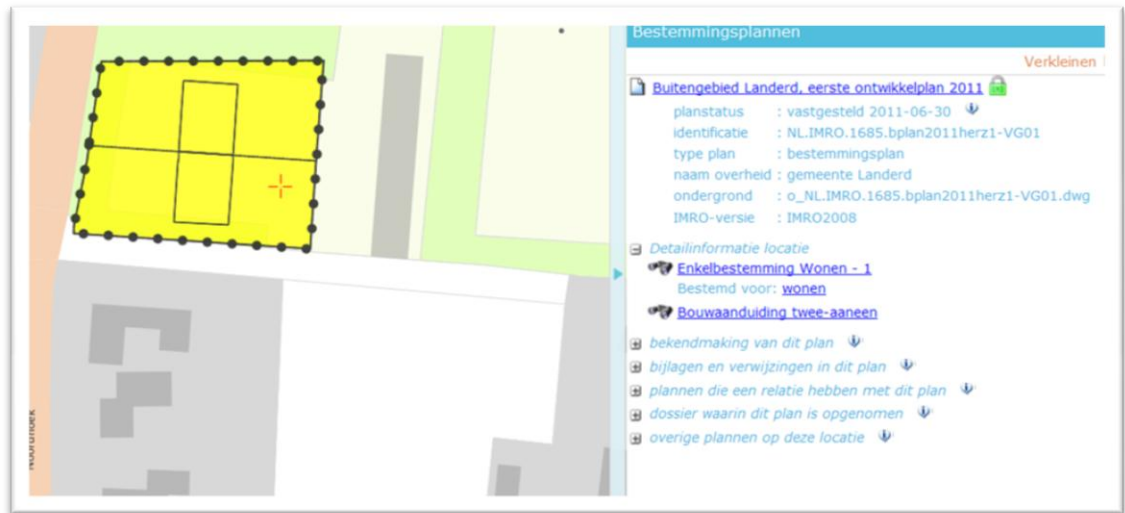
NOORDHOEK

Bestemmingsplannen

Verkleinen

Buitengebied Landerd, eerste ontwikkelplan 2011

planstatus : vastgesteld 2011-06-30
identificatie : NL.IMRO.1685.bplan2011herz1-VG01
type plan : bestemmingsplan
naam overheid : gemeente Landerd
ondergrond : o_NL.IMRO.1685.bplan2011herz1-VG01.dwg
IMRO-versie : IMRO2008

Detailinformatie locatie
Enkelbestemming Wonen - 1
Bestemd voor: wonen
Bouwaanduiding twee-aaneen

bekendmaking van dit plan
bijlagen en verwijzingen in dit plan
plannen die een relatie hebben met dit plan
dossier waarin dit plan is opgenomen
overige plannen op deze locatie